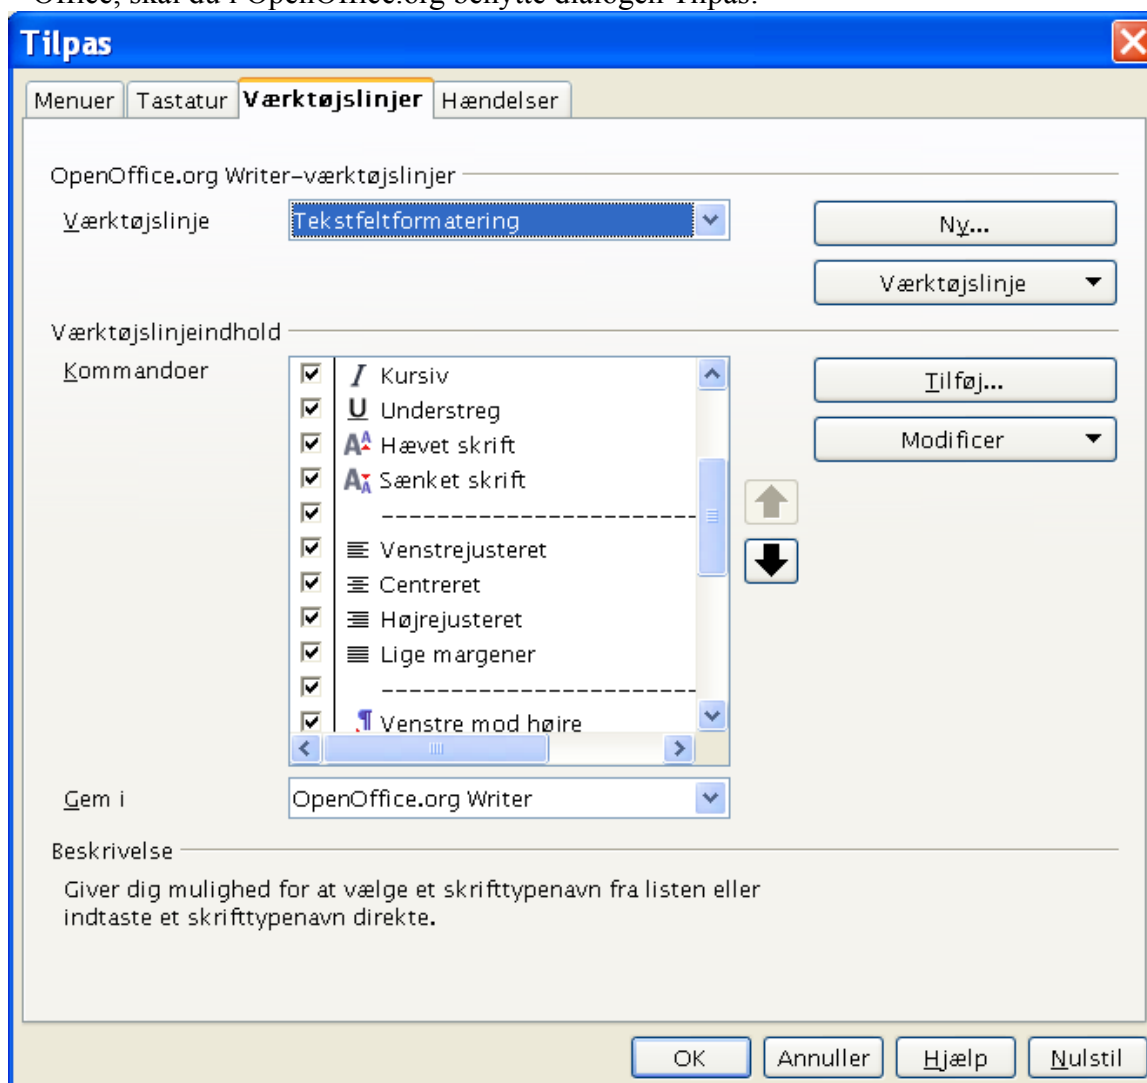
Office, skal du i OpenOffice.org benytte dialogen Tilpas.

Tilpas

Menuer | Tastatur | Værktøjslinjer | Hændelser

OpenOffice.org Writer-værktøjslinjer

Værktøjslinje | Tekstfeltformatering

Ny...

Værktøjslinje

Værktøjslinjeindhold

Kommandoer

Kursiv
Understreg
Hævet skrift
Sænket skrift
----------------------
Venstrejusteret
Centreret
Højrejusteret
Lige margener
----------------------
Venstre mod høire

Tilføj...

Modificer

Gem i | OpenOffice.org Writer

Beskrivelse

Giver dig mulighed for at vælge et skrifttypenavn fra listen eller indtaste et skrifttypenavn direkte.

OK | Annuller | Hjælp | Nulstil